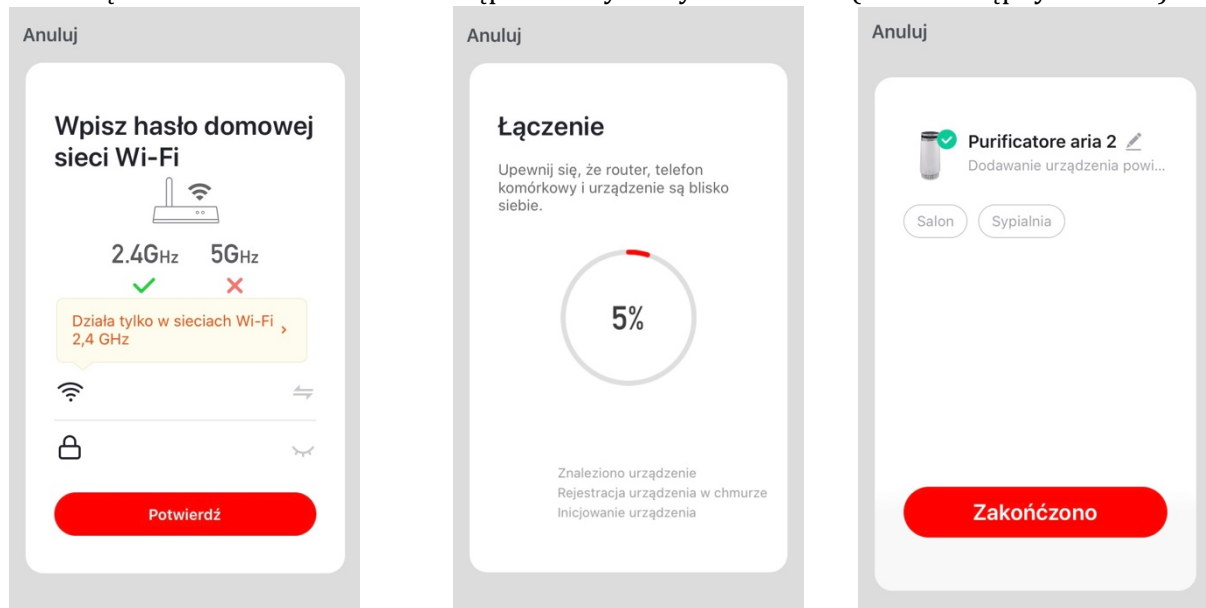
Anuluj

Wpisz hasło domowej sieci Wi-Fi

2.4GHz 5GHz

Działa tylko w sieciach Wi-Fi 2,4 GHz

Potwierdź

Anuluj

Łączenie

Upewnij się, że router, telefon komórkowy i urządzenie są blisko siebie.

5%

Znaleziono urządzenie
Rejestracja urządzenia w chmurze
Inicjowanie urządzenia

Anuluj

Purificatore aria 2
Dodawanie urządzenia powi...

Salon Sypialnia

Zakończono